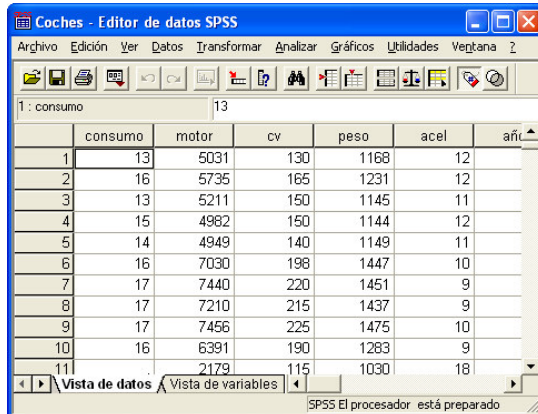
Coches - Editor de datos SPSS

Archivo Edición Ver Datos Transformar Analizar Gráficos Utilidades Ventana ?

1 : consumo 13

| | consumo | motor | cv | peso | acel | añ |
|---|---|---|---|---|---|---|
| 1 | 13 | 5031 | 130 | 1168 | 12 | |
| 2 | 16 | 5735 | 165 | 1231 | 12 | |
| 3 | 13 | 5211 | 150 | 1145 | 11 | |
| 4 | 15 | 4982 | 150 | 1144 | 12 | |
| 5 | 14 | 4949 | 140 | 1149 | 11 | |
| 6 | 16 | 7030 | 198 | 1447 | 10 | |
| 7 | 17 | 7440 | 220 | 1451 | 9 | |
| 8 | 17 | 7210 | 215 | 1437 | 9 | |
| 9 | 17 | 7456 | 225 | 1475 | 10 | |
| 10 | 16 | 6391 | 190 | 1283 | 9 | |
| 11 | | 2179 | 115 | 1030 | 18 | |

Vista de datos Vista de variables

SPSS El procesador está preparado